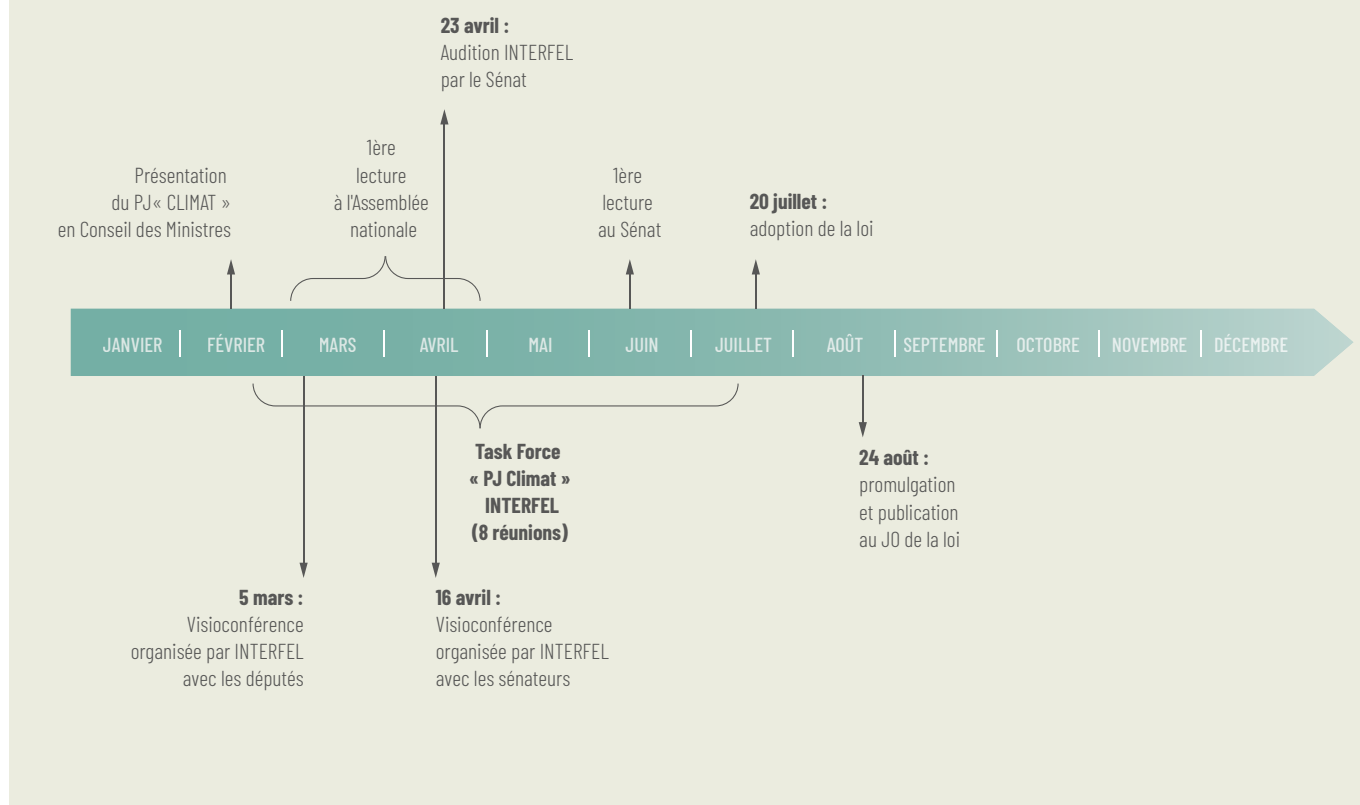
**23 avril :**
Audition INTERFEL
par le Sénat

Présentation
du PJ« CLIMAT »
en Conseil des Ministres

1ère
lecture
à l'Assemblée
nationale

1ère
lecture
au Sénat

**20 juillet :**
adoption de la loi

JANVIER | FÉVRIER | MARS | AVRIL | MAI | JUIN | JUILLET | AOÛT | SEPTEMBRE | OCTOBRE | NOVEMBRE | DÉCEMBRE

**Task Force
« PJ Climat »
INTERFEL
(8 réunions)**

**24 août :**
promulgation
et publication
au JO de la loi

**5 mars :**
Visioconférence
organisée par INTERFEL
avec les députés

**16 avril :**
Visioconférence
organisée par INTERFEL
avec les sénateurs